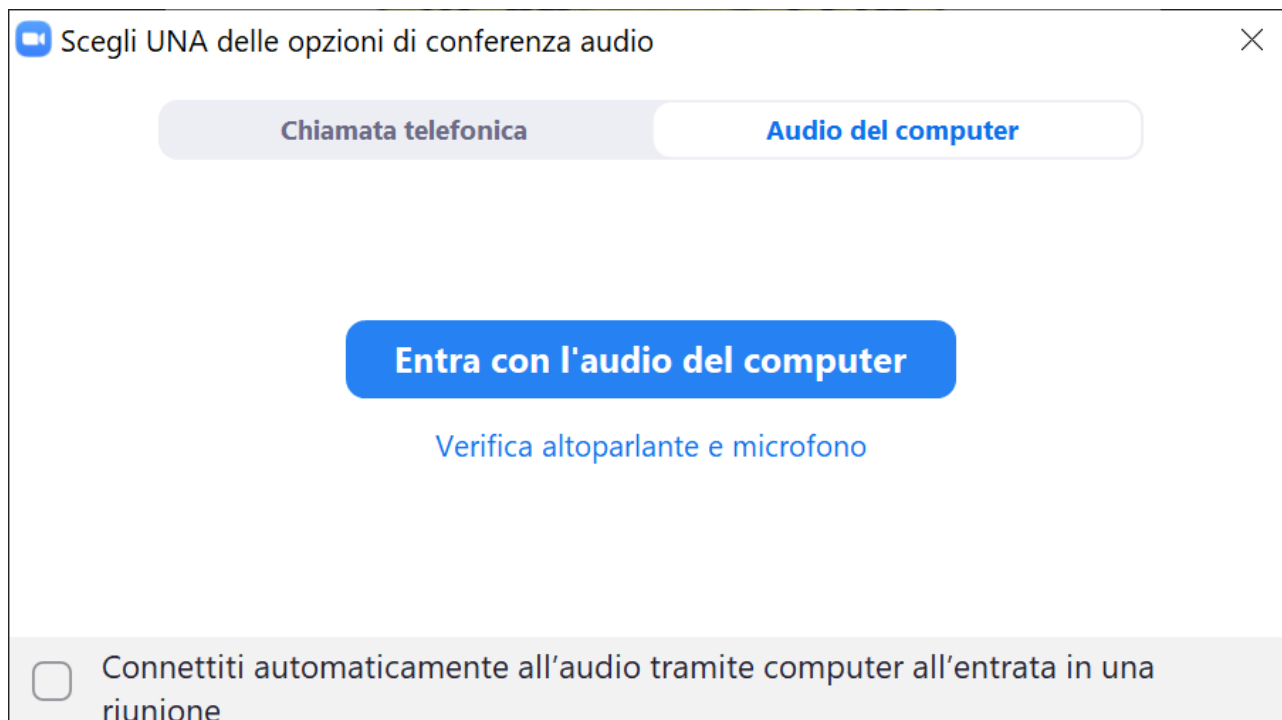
Scegli UNA delle opzioni di conferenza audio

Chiamata telefonica

Audio del computer

Entra con l'audio del computer

Verifica altoparlante e microfono

Connettiti automaticamente all’audio tramite computer all’entrata in una riunione